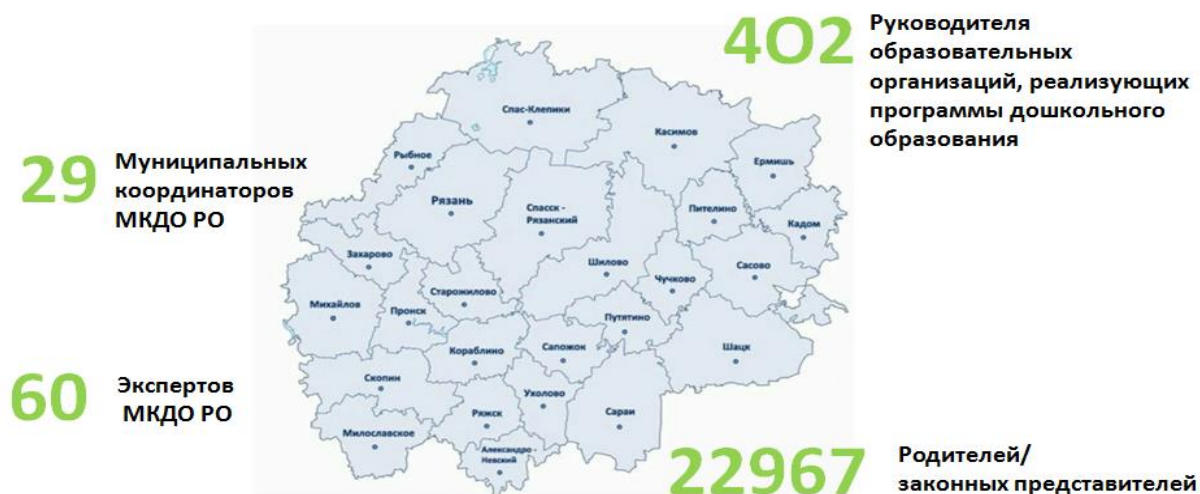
4О2 Руководителя образовательных организаций, реализующих программы дошкольного образования

29 Муниципальных координаторов МКДО РО

60 Экспертов МКДО РО

22967 Родителей/ законных представителей

Спас-Клепики
Касимов
Рыбное
Ермишь
Рязань
Спасск - Рязанский
Пителино
Кадом
Закарово
Шилово
Чучково
Сасово
Михайлов
Пронск
Старожилово
Путятино
Кораблино
Сапожок
Шацк
Скопин
Ухолово
Ряжск
Сараи
Милославское
Александро - Невский